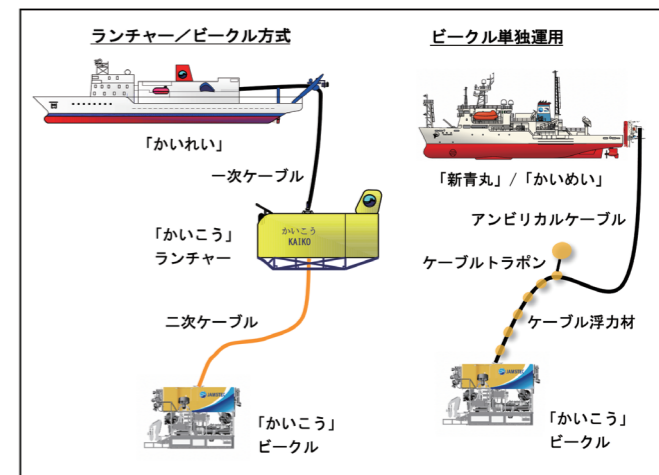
ランチャー／ビークル方式

ビークル単独運用

「かいれい」

一次ケーブル

かいこう
KAIKO

「かいこう」
ランチャー

二次ケーブル

「かいこう」
ビークル

「新青丸」／「かいめい」

アンビリカルケーブル

ケーブルトラポン

ケーブル浮力材

「かいこう」
ビークル